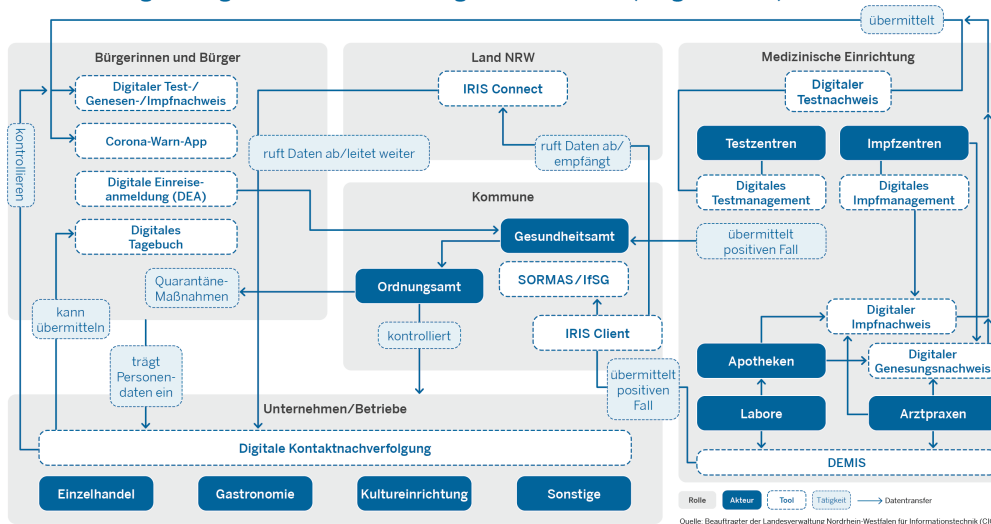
übermittelt

Bürgerinnen und Bürger

Digitaler Test-/ Genesen-/Impfnachweis

Corona-Warn-App

Digitale Einreiseanmeldung (DEA)

Digitales Tagebuch

kontrollieren

Quarantäne-Maßnahmen

kann übermitteln

trägt Personendaten ein

Land NRW

IRIS Connect

ruft Daten ab/leitet weiter

ruft Daten ab/ empfängt

Kommune

Gesundheitsamt

Ordnungsamt

SORMAS/IfSG

IRIS Client

kontrolliert

übermittelt positiven Fall

Medizinische Einrichtung

Digitaler Testnachweis

Testzentren

Impfzentren

Digitales Testmanagement

Digitales Impfmanagement

übermittelt positiven Fall

Digitaler Impfnachweis

Apotheken

Digitaler Genesungsnachweis

Labore

Arztpraxen

DEMIS

Unternehmen/Betriebe

Digitale Kontaktnachverfolgung

Einzelhandel

Gastronomie

Kultureinrichtung

Sonstige

Rolle

Akteur

Tool

Tätigkeit

Datentransfer

Quelle: Beauftragter der Landesverwaltung Nordrhein-Westfalen für Informationstechnik (CI